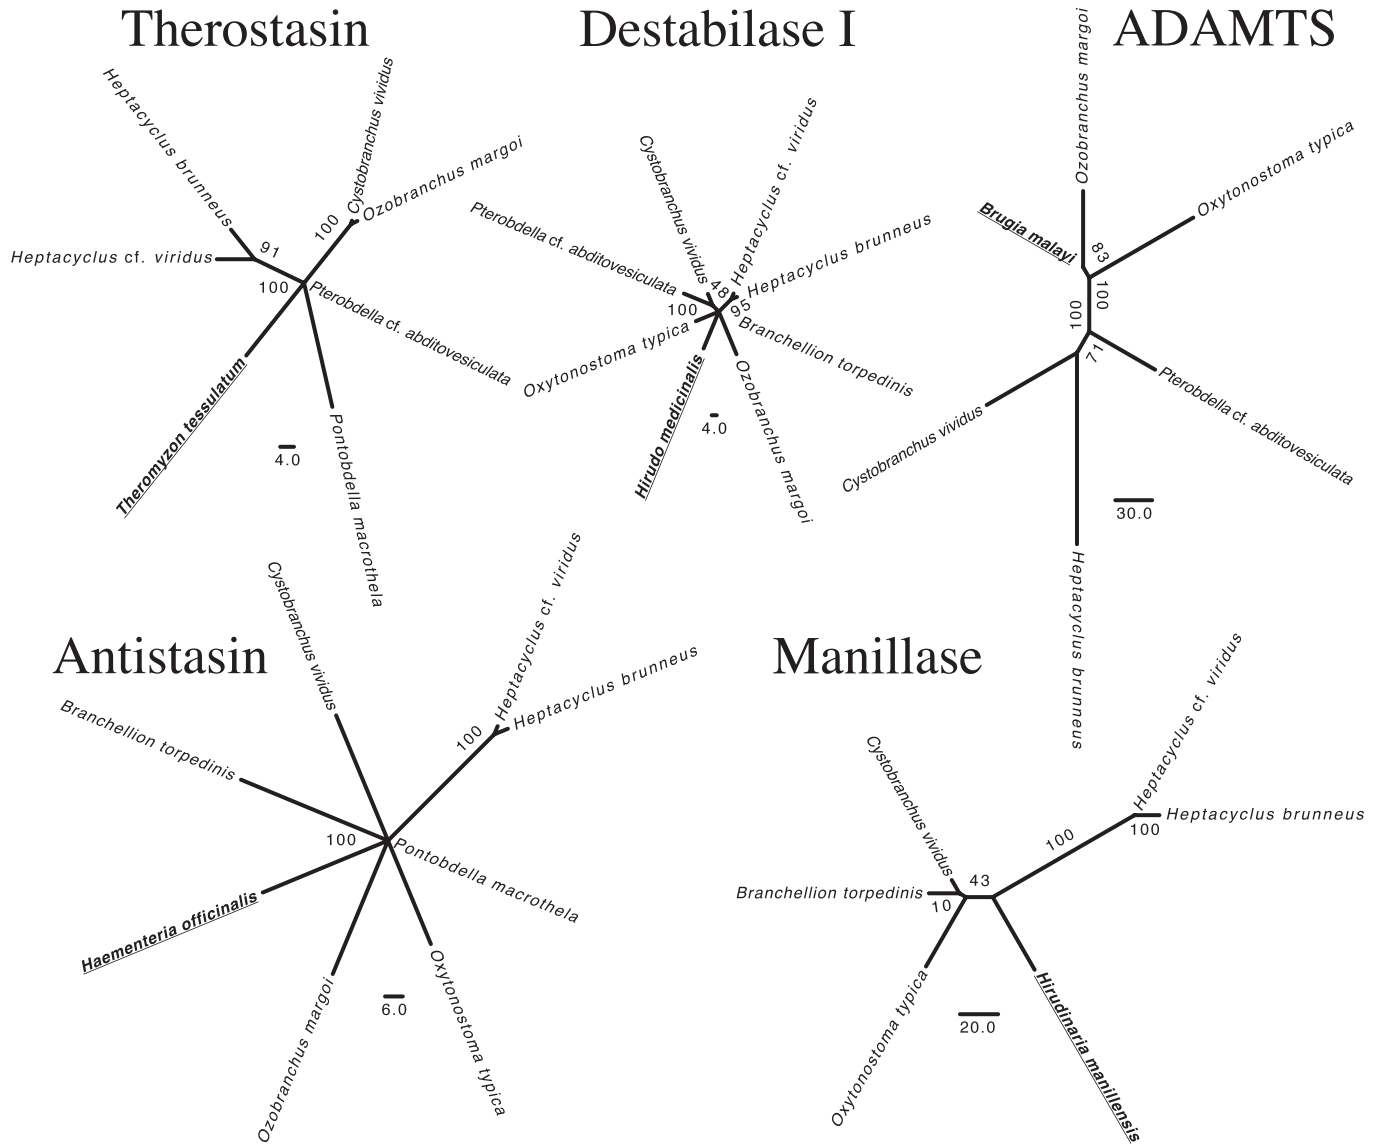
Therostasin

Heptacyclus brunneus
Cystobranchus vividus
Ozobranchus margoi
100
91
Heptacyclus cf. viridus
100
Pterobdella cf. abditovesiculata
Theromyzon tessulatum
4.0
Pontobdella macrothela

Destabilase I

Cystobranchus vividus
Heptacyclus cf. viridus
Pterobdella cf. abditovesiculata
Heptacyclus brunneus
48
100
95
Oxytonostoma typica
Branchellion torpedinis
Hirudo medicinalis
Ozobranchus margoi
4.0

ADAMTS

Ozobranchus margoi
Oxytonostoma typica
Brugia malayi
83
100
100
71
Pterobdella cf. abditovesiculata
Cystobranchus vividus
30.0
Heptacyclus brunneus

Antistasin

Cystobranchus vividus
Heptacyclus cf. viridus
Heptacyclus brunneus
100
Branchellion torpedinis
100
Pontobdella macrothela
Haementeria officinalis
6.0
Ozobranchus margoi
Oxytonostoma typica

Manillase

Heptacyclus cf. viridus
Cystobranchus vividus
100
Heptacyclus brunneus
100
43
Branchellion torpedinis
10
20.0
Oxytonostoma typica
Hirudinaria manillensis